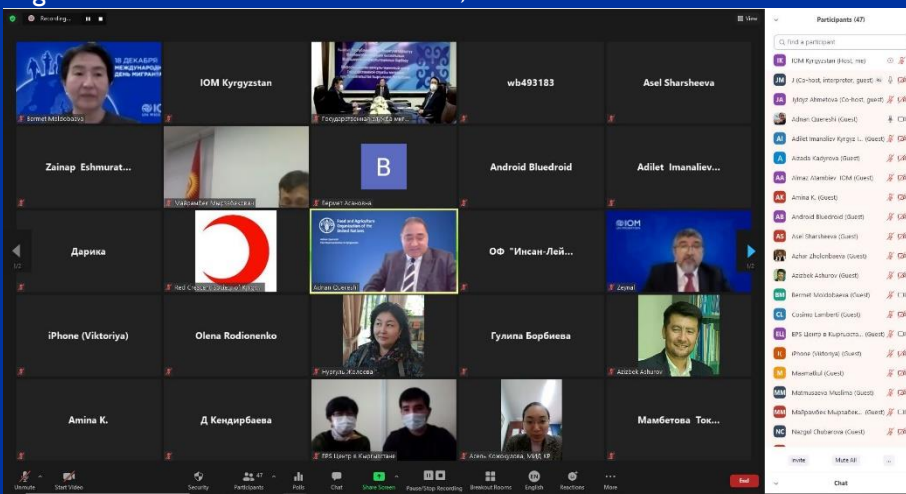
Recording...

View

18 ДЕКАБРЯ
МЕЖДУНАРОДНЫЙ ДЕНЬ МИГРАНТА
IOM

Bermet Moldobaeva

IOM Kyrgyzstan

Государственная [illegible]

wb493183

Asel Sharsheeva

Zainap Eshmurat...

Мамбеталиев Мырзабек

В

Бермет Асанова

Android Bluedroid

Adilet Imanaliev...

Дарика

Red Crescent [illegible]

Food and Agriculture Organization of the United Nations

Adnan Qureshi

ОФ "Инсан-Лей...

IOM

Zeynal

1/2

1/2

iPhone (Viktoriya)

Olena Rodionenko

Нургуль Жолоева

Гулипа Борбиева

Azizbek Ashurov

Amina K.

Д Кендирбаева

ЕРS Центр в Кыргызстане

Асель Кожобаева, МИД КР

Мамбетова Ток...

Unmute

Start Video

Security

47

Participants

Polls

Chat

Share Screen

Pause/Stop Recording

Breakout Rooms

English

Reactions

More

End

Participants (47)

Find a participant

IK IOM Kyrgyzstan (Host, me)

JM J (Co-host, interpretor, guest)

JA Jyldyz Abrnatova (Co-host, guest)

Adnan Qureshi (Guest)

AI Adilet Imanaliev Kyrgyz I... (Guest)

A Aziada Kadyrova (Guest)

AA Almaz Alambiev IOM (Guest)

AK Amina K. (Guest)

AB Android Bluedroid (Guest)

AS Asel Sharsheeva (Guest)

Azhar Zholonbaeva (Guest)

Azizbek Ashurov (Guest)

BM Bermet Moldobaeva (Guest)

CL Cosimo Lamberti (Guest)

ЕЦ EPS Центр в Кыргызста... (Guest)

I iPhone (Viktoriya) (Guest)

M Meerkabul (Guest)

MM Matmusaeva Muslima (Guest)

MM Мабраилбек Мырзабек... (Guest)

NC Nurgul Chubarova (Guest)

Invite

Mute All

...

Chat